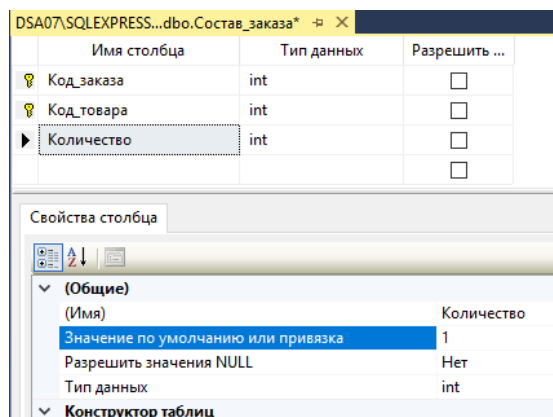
DSA07\SQLEXPRESS...dbo.Состав_заказа* ⊅ ✕

| Имя столбца | Тип данных | Разрешить ... |
|---|---|---|
| Код_заказа | int | ☐ |
| Код_товара | int | ☐ |
| Количество | int | ☐ |
| | | ☐ |

Свойства столбца

(Общие)

| (Имя) | Количество |
|---|---|
| Значение по умолчанию или привязка | 1 |
| Разрешить значения NULL | Нет |
| Тип данных | int |

Конструктор таблиц